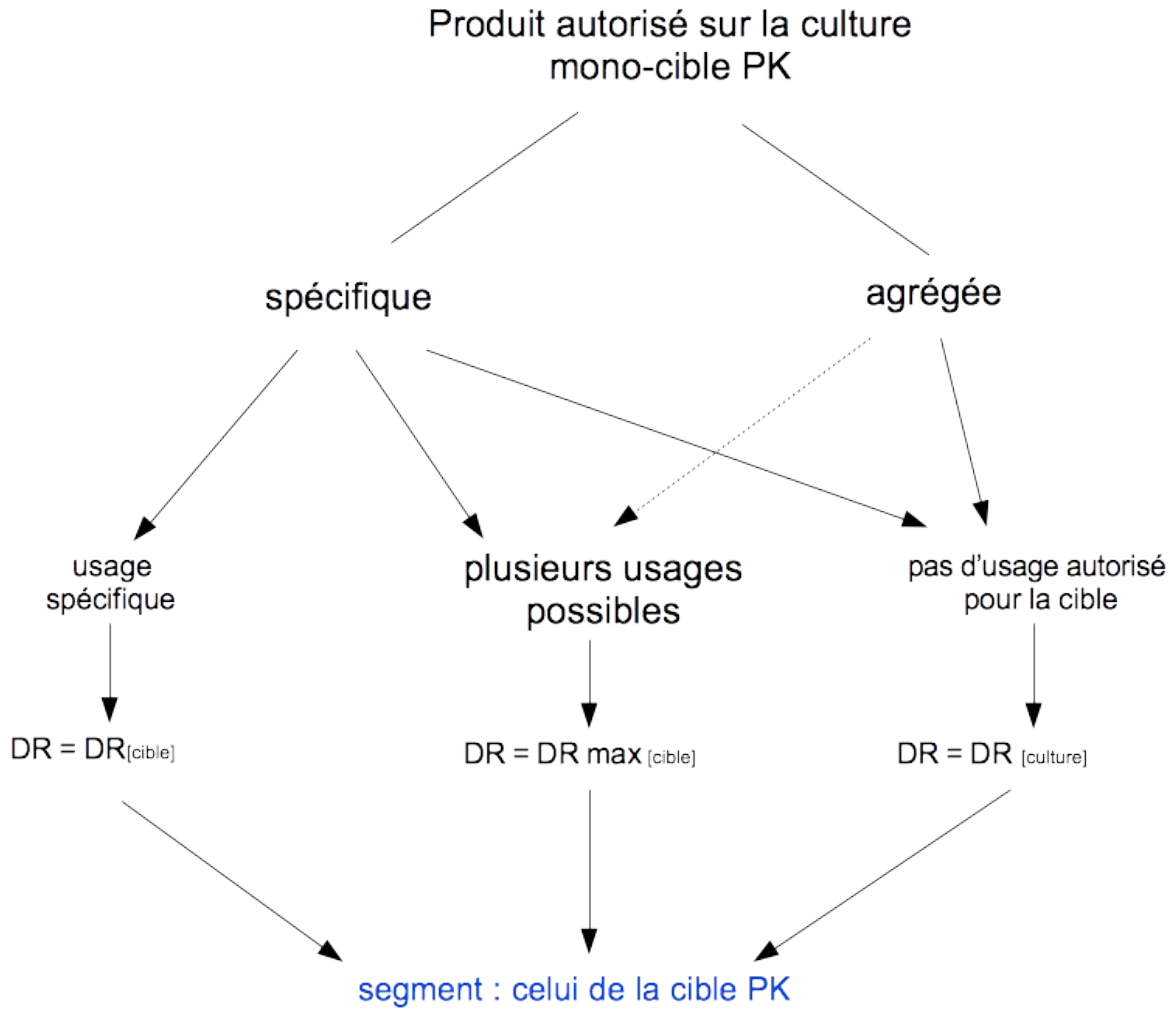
Produit autorisé sur la culture mono-cible PK

spécifique

agrégée

usage spécifique

plusieurs usages possibles

pas d'usage autorisé pour la cible

DR = DR$_{[cible]}$

DR = DR max $_{[cible]}$

DR = DR $_{[culture]}$

segment : celui de la cible PK